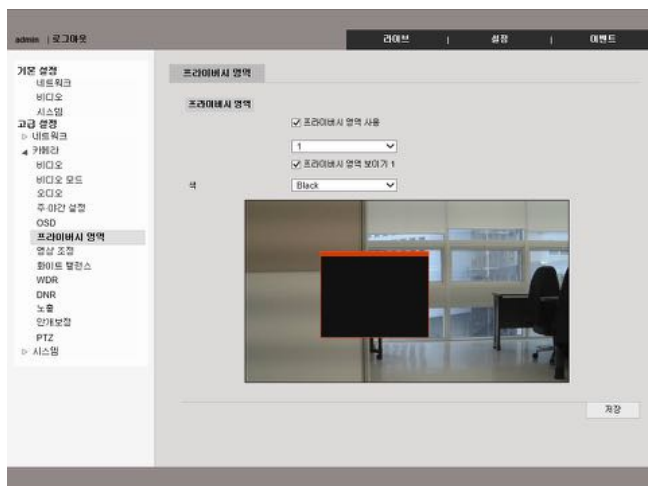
admin | 로그아웃

라이브 | 설정 | 이벤트

기본 설정
네트워크
비디오
시스템
고급 설정
▷ 네트워크
◢ 카메라
비디오
비디오 모드
오디오
주·야간 설정
OSD
프라이버시 영역
영상 조정
화이트 밸런스
WDR
DNR
노출
안개보정
PTZ
▷ 시스템

프라이버시 영역

프라이버시 영역

☑ 프라이버시 영역 사용

1

☑ 프라이버시 영역 보이기 1

색

Black

저장